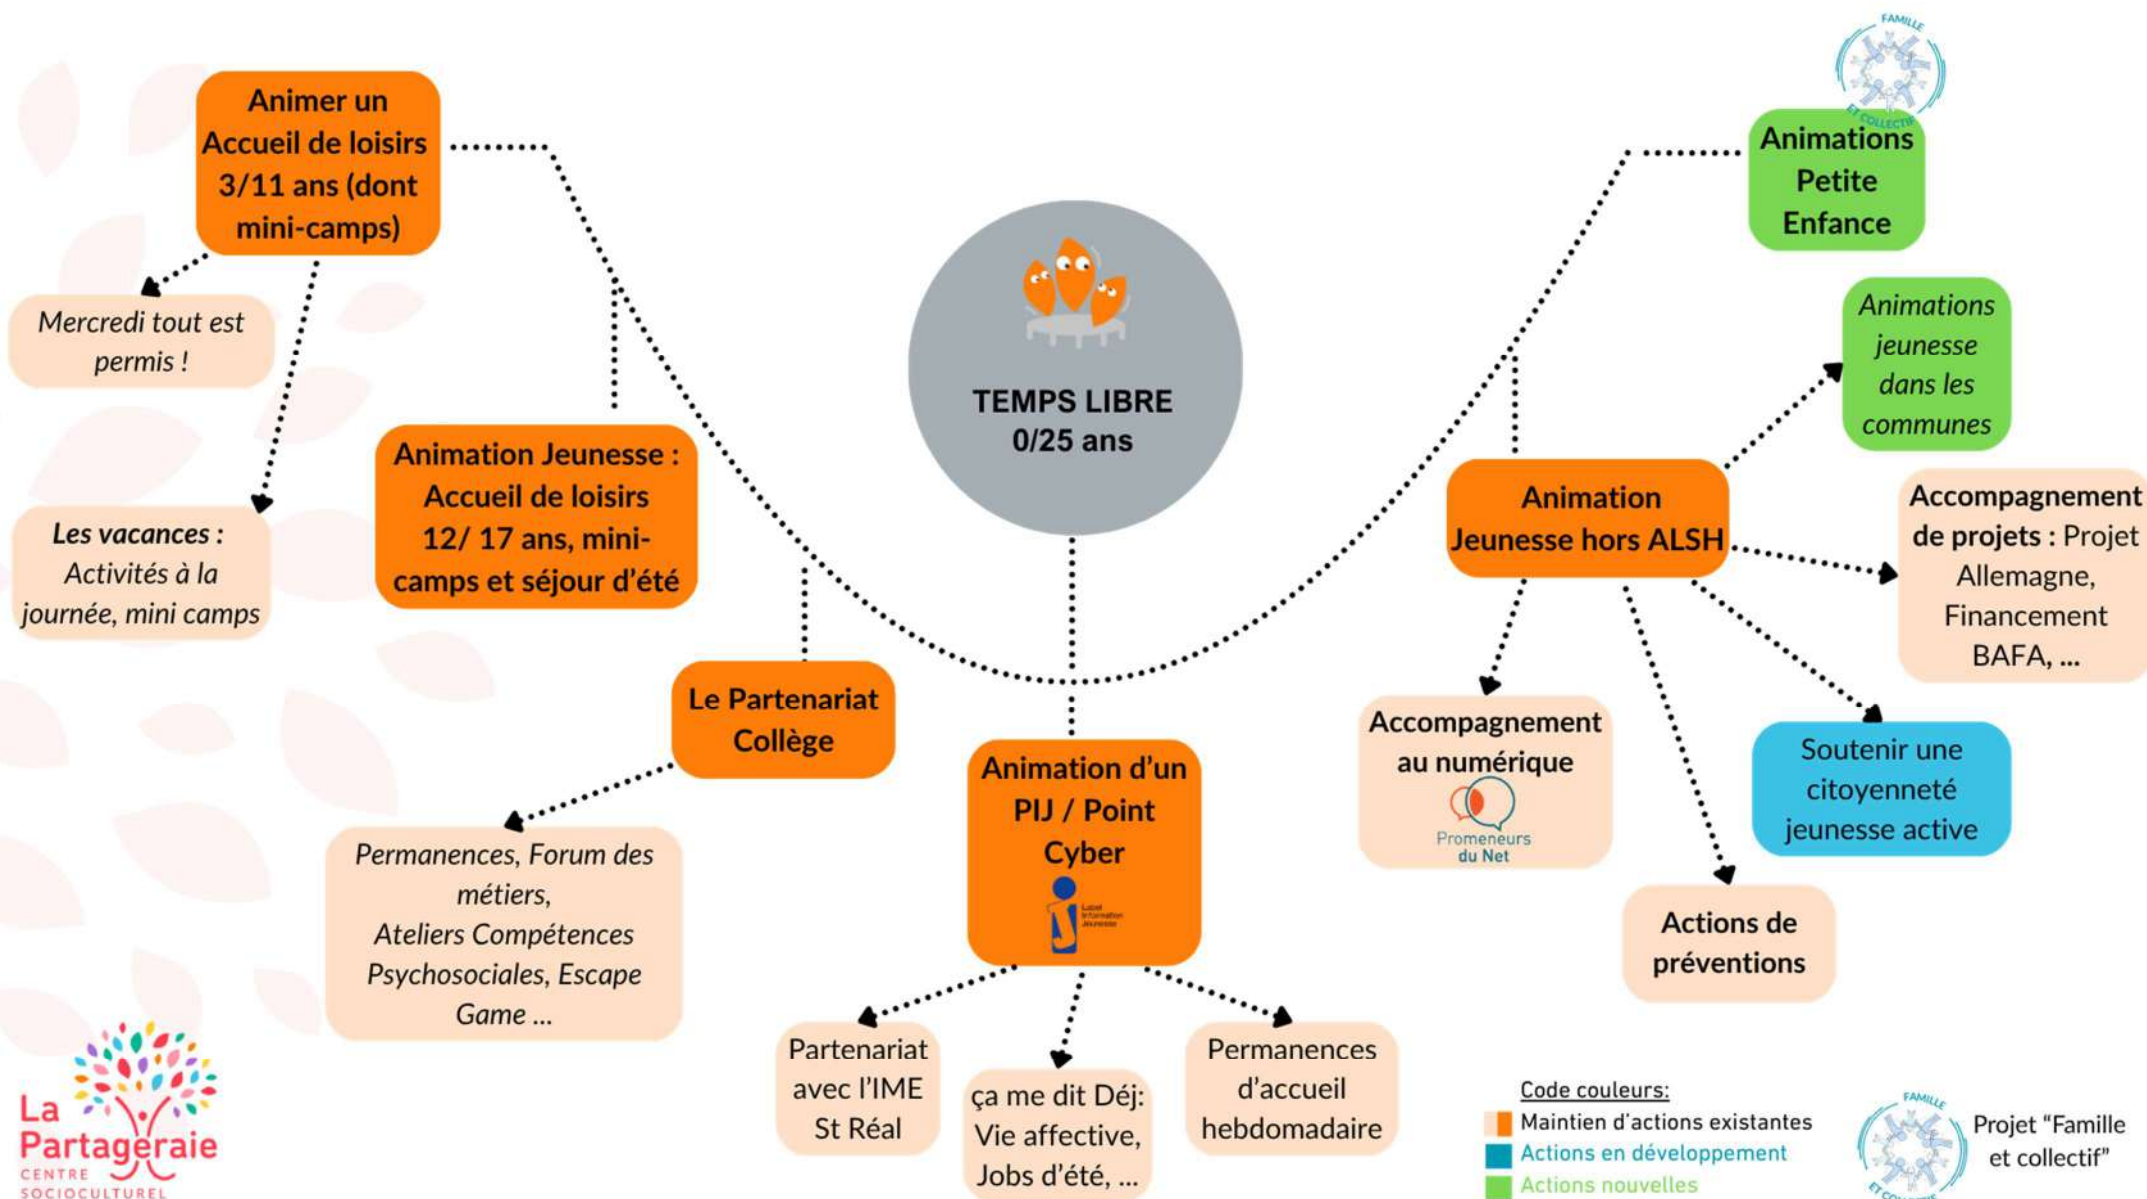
Animer un Accueil de loisirs 3/11 ans (dont mini-camps)

Mercredi tout est permis !

Les vacances : Activités à la journée, mini camps

Animation Jeunesse : Accueil de loisirs 12/ 17 ans, mini-camps et séjour d'été

TEMPS LIBRE 0/25 ans

FAMILLE ET COLLECTIF

Animations Petite Enfance

Animations jeunesse dans les communes

Animation Jeunesse hors ALSH

Accompagnement de projets : Projet Allemagne, Financement BAFA, ...

Le Partenariat Collège

Permanences, Forum des métiers, Ateliers Compétences Psychosociales, Escape Game ...

Animation d'un PIJ / Point Cyber

Label Information Jeunesse

Partenariat avec l'IME St Réal

ça me dit Déj: Vie affective, Jobs d'été, ...

Permanences d'accueil hebdomadaire

Accompagnement au numérique

Promeneurs du Net

Soutenir une citoyenneté jeunesse active

Actions de préventions

Code couleurs:
Maintien d'actions existantes
Actions en développement
Actions nouvelles

FAMILLE ET COLLECTIF
Projet "Famille et collectif"

La Partageraie
CENTRE SOCIOCULTUREL